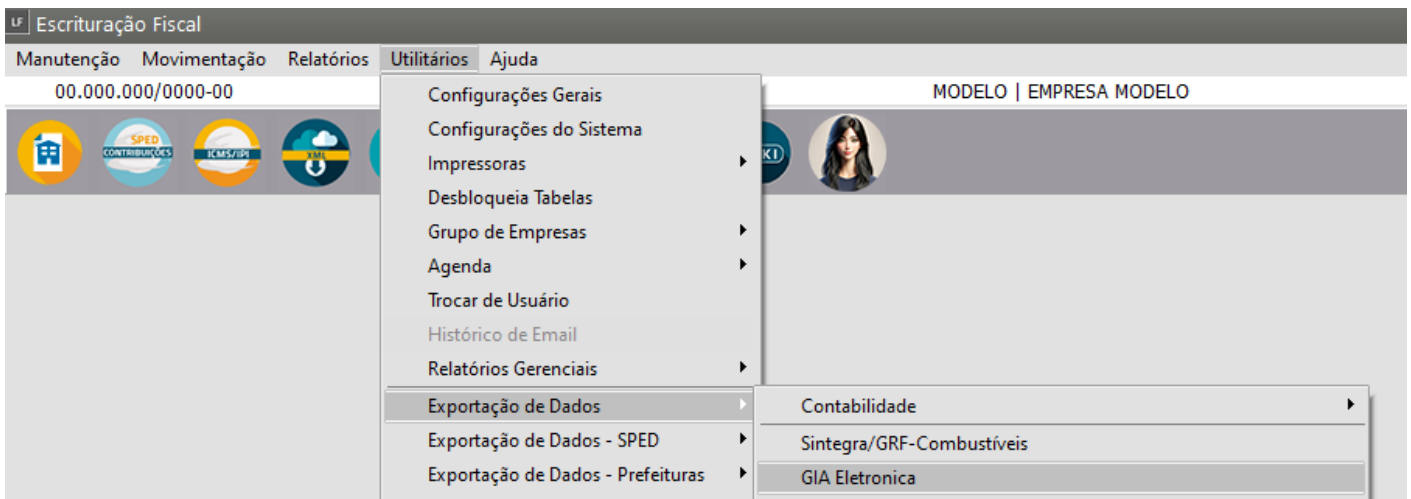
LF Escrituração Fiscal

Manutenção Movimentação Relatórios Utilitários Ajuda

00.000.000/0000-00

MODELO | EMPRESA MODELO

SPED CONTRIBUIÇÕES

ICMS/IPI

XML

KI

Configurações Gerais
Configurações do Sistema
Impressoras
Desbloqueia Tabelas
Grupo de Empresas
Agenda
Trocar de Usuário
Histórico de Email
Relatórios Gerenciais
Exportação de Dados
Exportação de Dados - SPED
Exportação de Dados - Prefeituras

Contabilidade
Sintegra/GRF-Combustíveis
GIA Eletronica